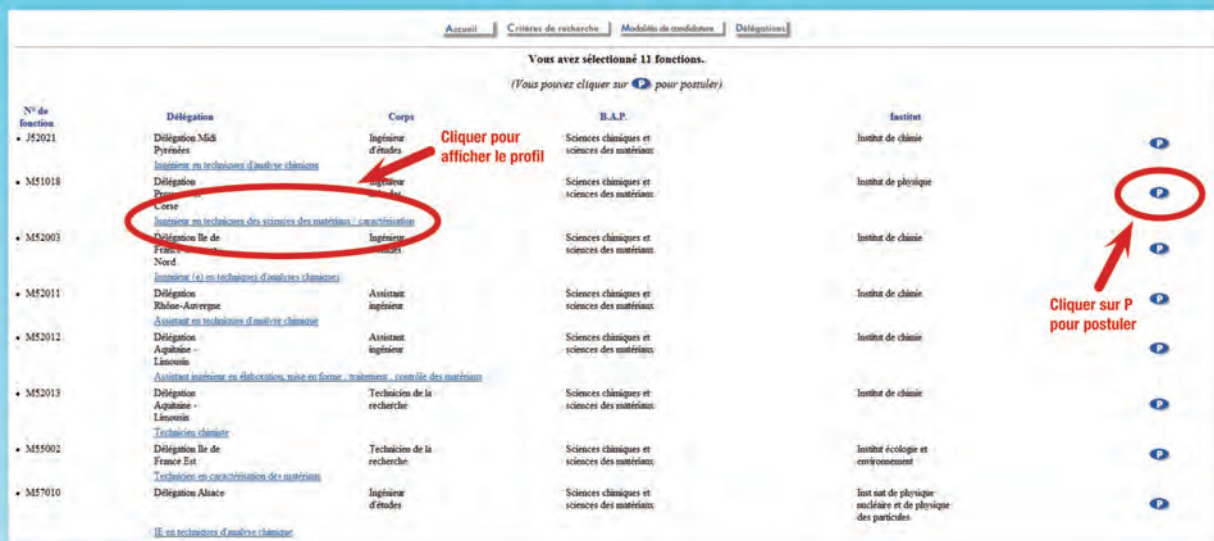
Accueil | Critères de recherche | Modalités de candidature | Délégations

Vous avez sélectionné 11 fonctions.

(Vous pouvez cliquer sur P pour postuler)

| N° de fonction | Délégation | Corps | B.A.P. | Institut | |
|---|---|---|---|---|---|
| • J52021 | Délégation Midi Pyrénées | Ingénieur d'études | Sciences chimiques et sciences des matériaux | Institut de chimie | P |
| | Ingénieur en techniques d'analyse chimique | | | | |
| • M51018 | Délégation Pro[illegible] Corse | Ingénieur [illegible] | Sciences chimiques et sciences des matériaux | Institut de physique | P |
| | Ingénieur en techniques des sciences des matériaux / caractérisation | | | | |
| • M52003 | Délégation Ile de France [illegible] Nord | Ingénieur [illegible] | Sciences chimiques et sciences des matériaux | Institut de chimie | P |
| | Ingénieur (e) en techniques d'analyses chimiques | | | | |
| • M52011 | Délégation Rhône-Auvergne | Assistant ingénieur | Sciences chimiques et sciences des matériaux | Institut de chimie | P |
| | Assistant en techniques d'analyse chimique | | | | |
| • M52012 | Délégation Aquitaine - Limousin | Assistant ingénieur | Sciences chimiques et sciences des matériaux | Institut de chimie | P |
| | Assistant ingénieur en élaboration, mise en forme, traitement, contrôle des matériaux | | | | |
| • M52013 | Délégation Aquitaine - Limousin | Technicien de la recherche | Sciences chimiques et sciences des matériaux | Institut de chimie | P |
| | Technicien chimiste | | | | |
| • M55002 | Délégation Ile de France Est | Technicien de la recherche | Sciences chimiques et sciences des matériaux | Institut écologie et environnement | P |
| | Technicien en caractérisation des matériaux | | | | |
| • M57010 | Délégation Alsace | Ingénieur d'études | Sciences chimiques et sciences des matériaux | Inst nat de physique nucléaire et de physique des particules | P |
| | IE en techniques d'analyse chimique | | | | |

Cliquer pour afficher le profil

Cliquer sur P pour postuler